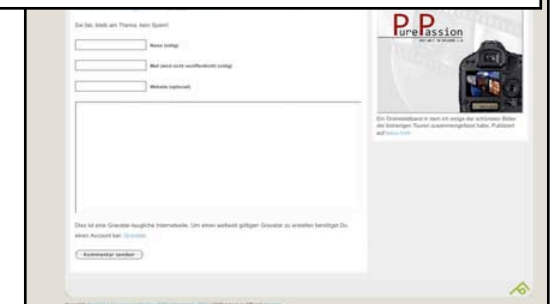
Sei fair, bleib am Thema, kein Spam!

Name (nötig)

Mail (wird nicht veröffentlicht) (nötig)

Website (optional)

Dies ist eine Gravatar-taugliche Internetseite. Um einen weltweit gültigen Gravatar zu erhalten benötigst Du einen Account bei: Gravatar

Kommentar senden

PurePassion

Ein Onlinebildband in dem ich einige der schönsten Bilder der bisherigen Touren zusammengefasst habe. Publiziert auf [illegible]

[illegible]